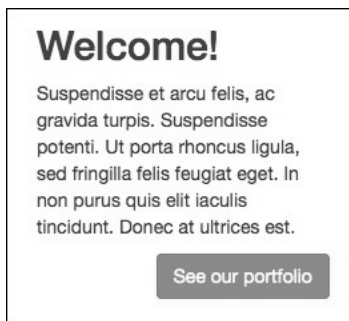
Welcome!

Suspendisse et arcu felis, ac gravida turpis. Suspendisse potenti. Ut porta rhoncus ligula, sed fringilla felis feugiat eget. In non purus quis elit iaculis tincidunt. Donec at ultrices est.

See our portfolio